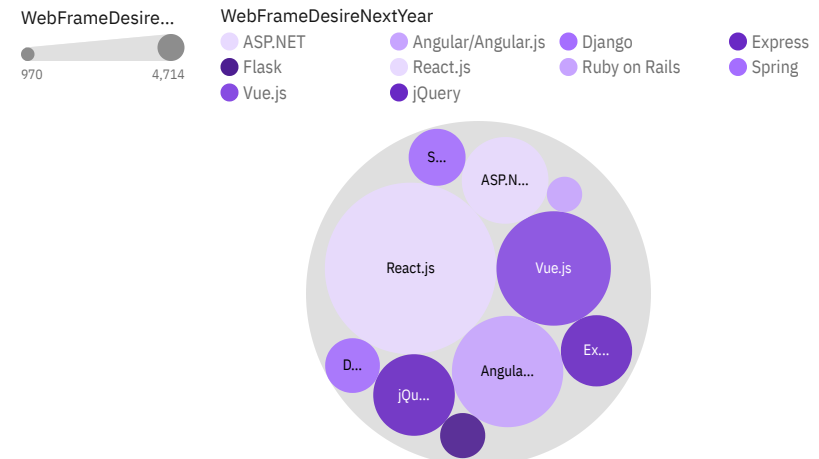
WebFrameDesire...

970

4,714

WebFrameDesireNextYear

ASP.NET
Angular/Angular.js
Django
Express
Flask
React.js
Ruby on Rails
Spring
Vue.js
jQuery

S...
ASP.N...
React.js
Vue.js
Ex...
D...
Angula...
jQu...